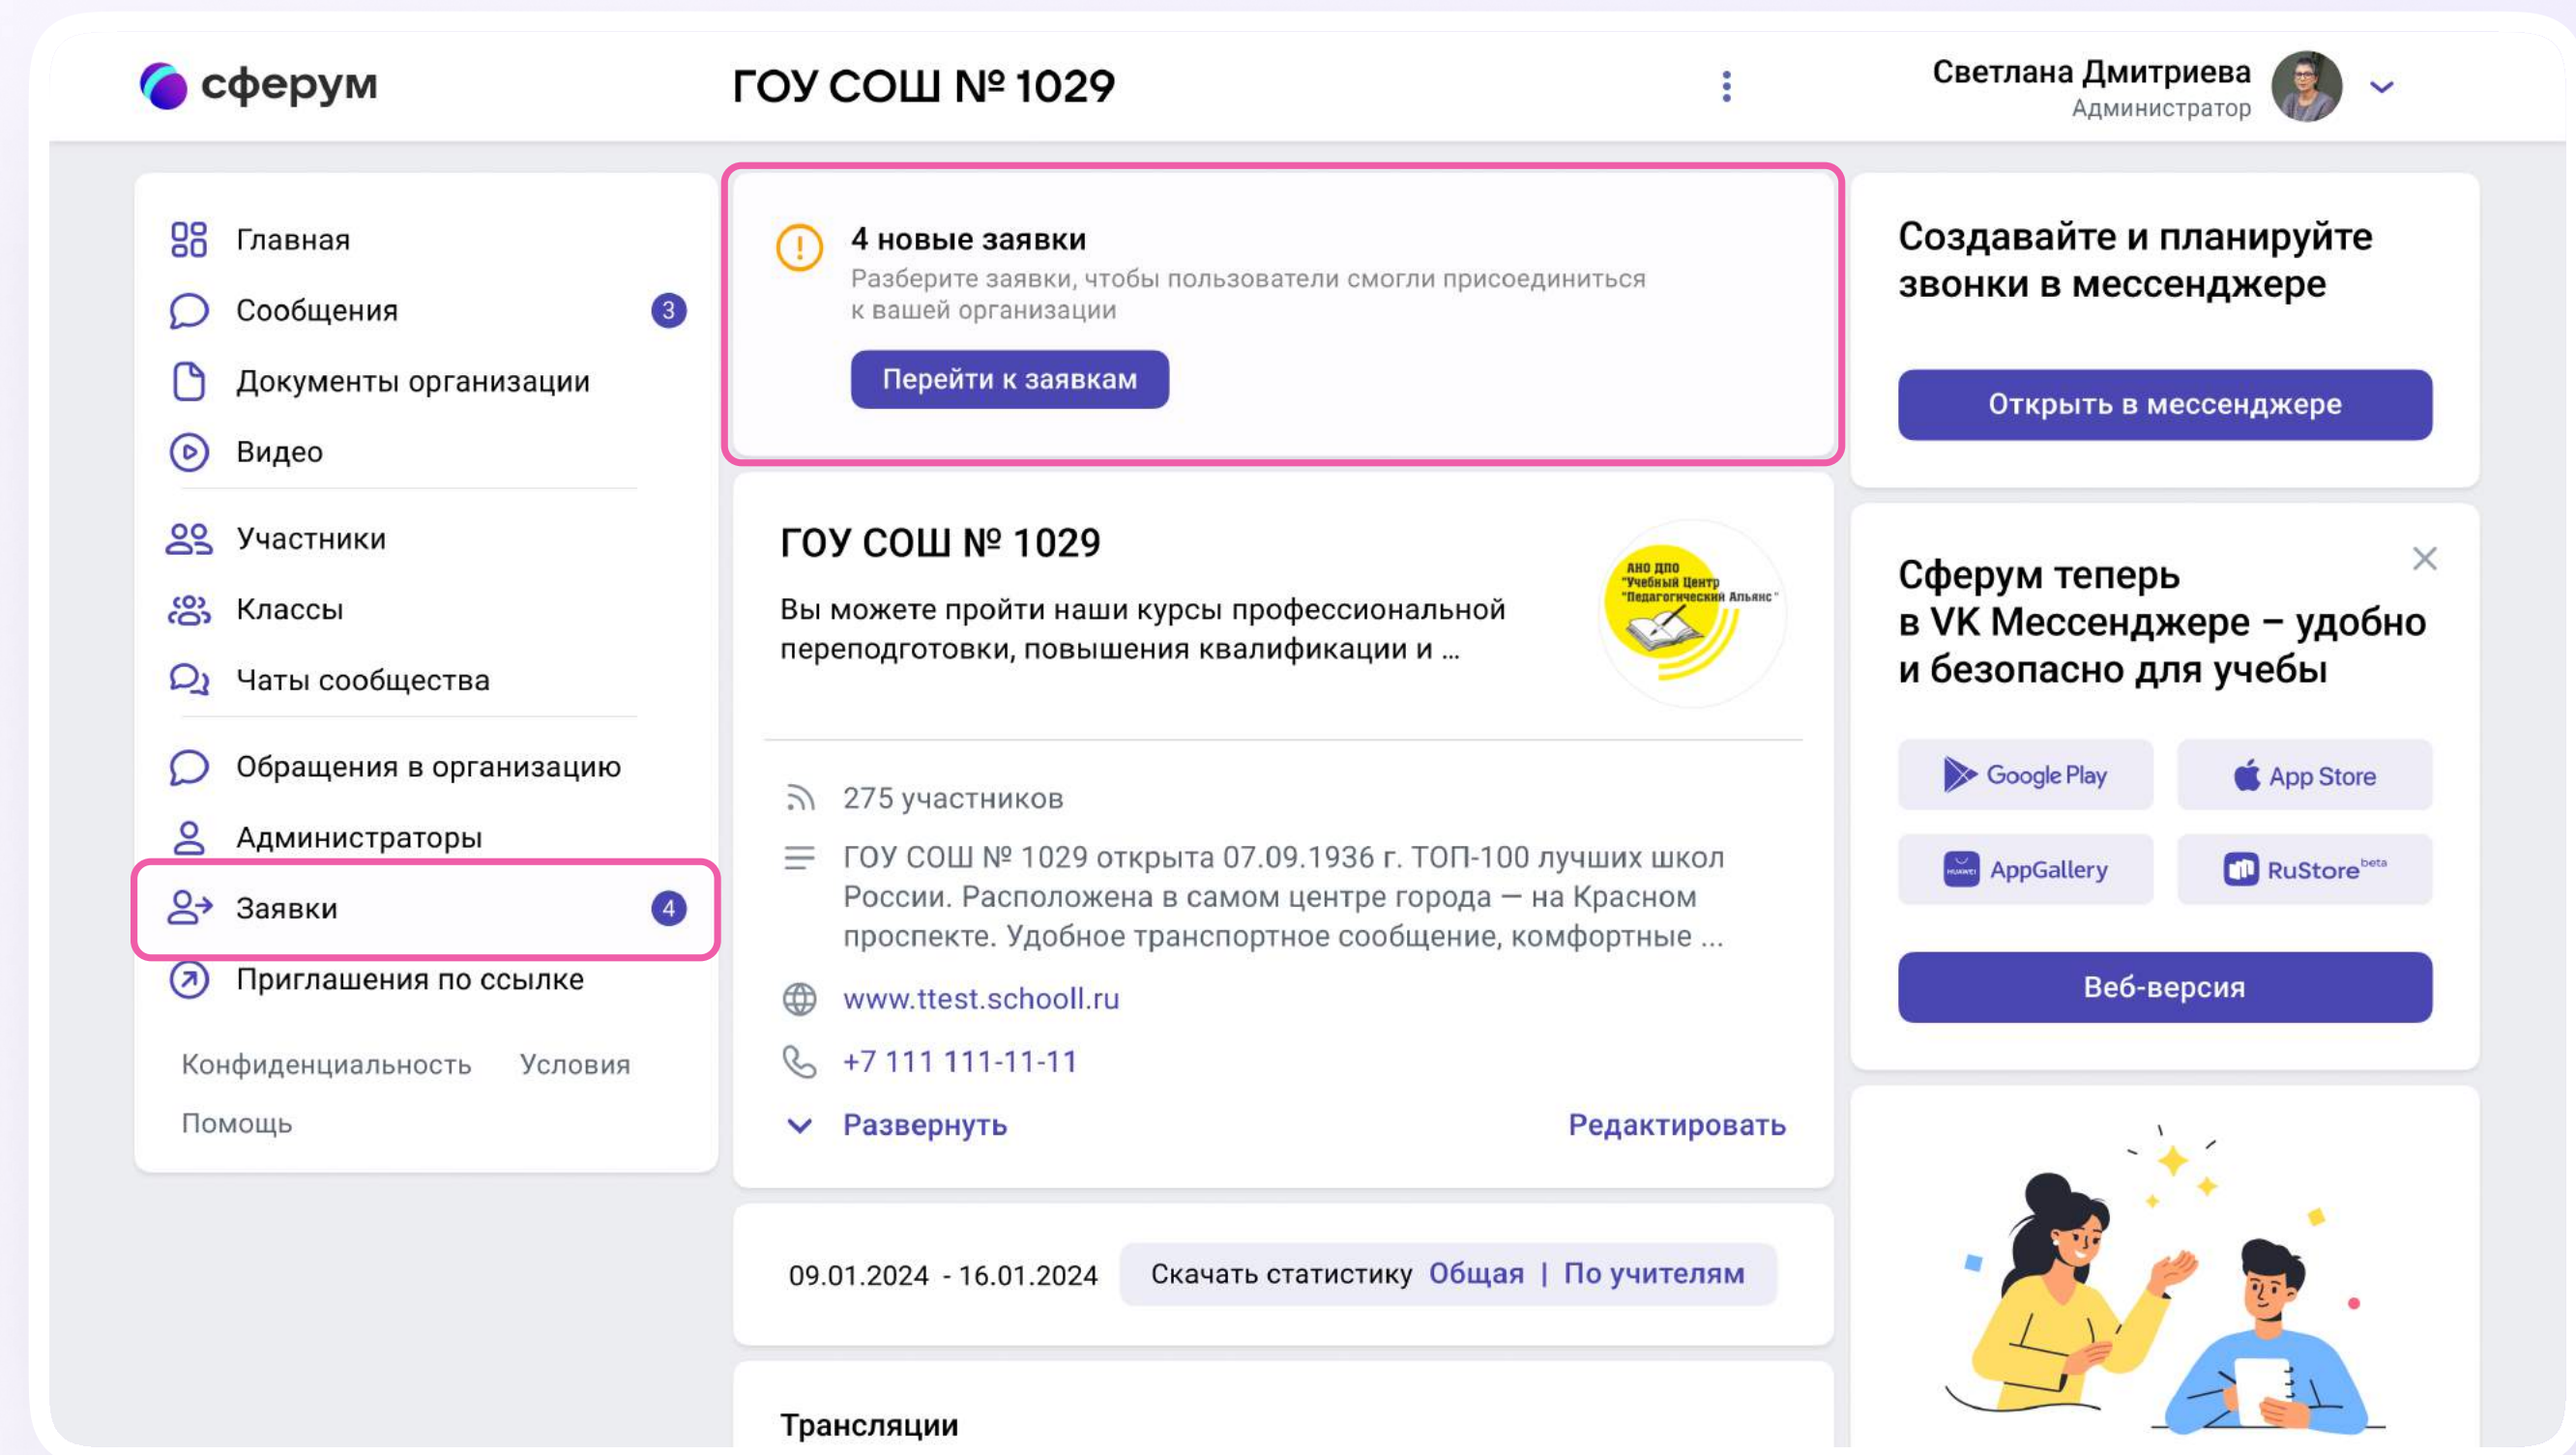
сферум

ГОУ СОШ № 1029

Светлана Дмитриева
Администратор

Главная
Сообщения 3
Документы организации
Видео
Участники
Классы
Чаты сообщества
Обращения в организацию
Администраторы
Заявки 4
Приглашения по ссылке

Конфиденциальность Условия
Помощь

4 новые заявки
Разберите заявки, чтобы пользователи смогли присоединиться к вашей организации
Перейти к заявкам

ГОУ СОШ № 1029
Вы можете пройти наши курсы профессиональной переподготовки, повышения квалификации и ...

АНО ДПО "Учебный Центр "Педагогический Альянс"

275 участников
ГОУ СОШ № 1029 открыта 07.09.1936 г. ТОП-100 лучших школ России. Расположена в самом центре города — на Красном проспекте. Удобное транспортное сообщение, комфортные ...
www.ttest.schooll.ru
+7 111 111-11-11
Развернуть
Редактировать

09.01.2024 - 16.01.2024 Скачать статистику Общая | По учителям

Трансляции

Создавайте и планируйте звонки в мессенджере
Открыть в мессенджере

Сферум теперь в VK Мессенджере – удобно и безопасно для учебы
Google Play
App Store
AppGallery
RuStore beta
Веб-версия